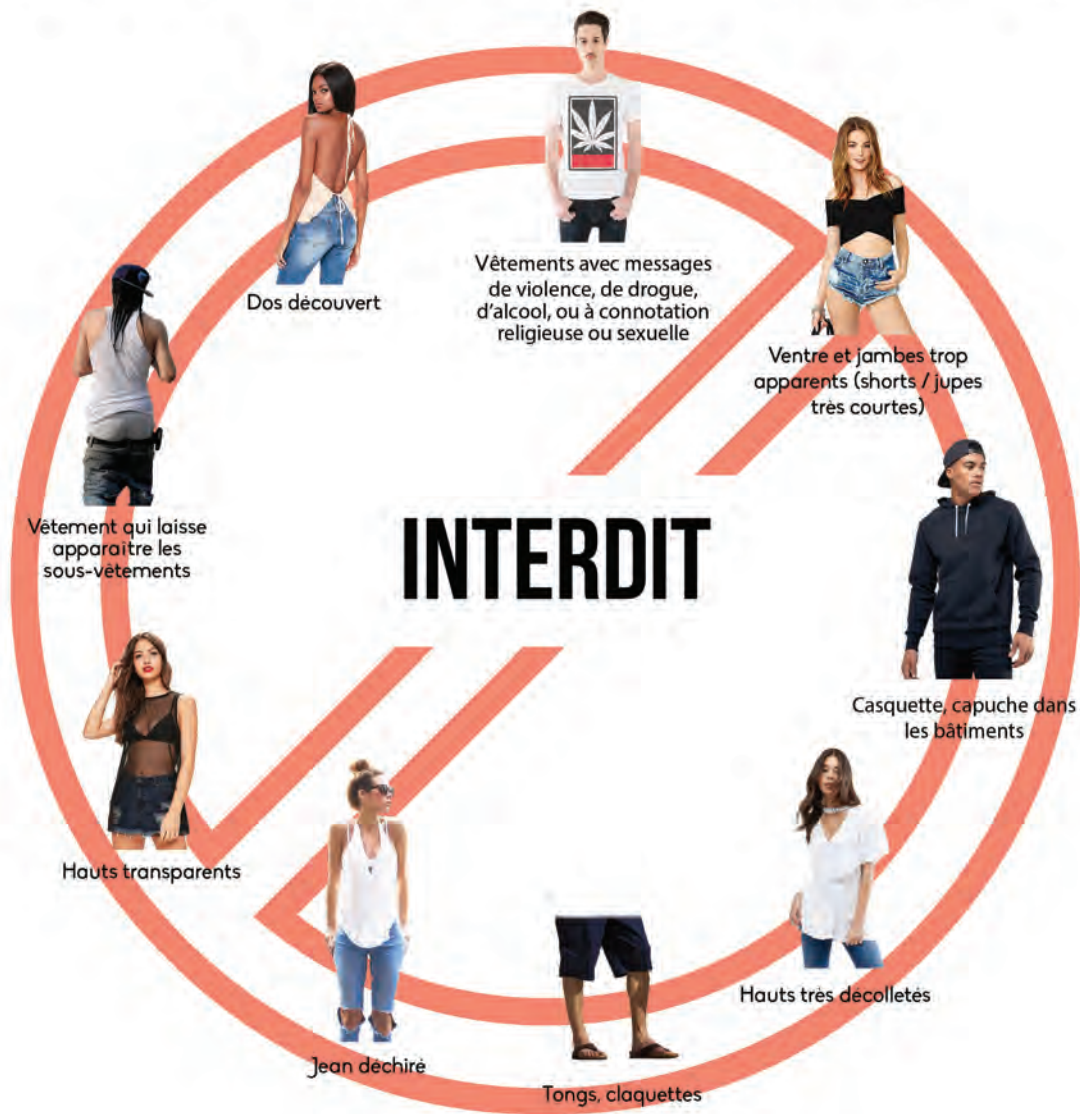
Dos découvert

Vêtements avec messages de violence, de drogue, d'alcool, ou à connotation religieuse ou sexuelle

Ventre et jambes trop apparents (shorts / jupes très courtes)

Vêtement qui laisse apparaître les sous-vêtements

INTERDIT

Casquette, capuche dans les bâtiments

Hauts transparents

Hauts très décolletés

Jean déchiré

Tongs, claquettes